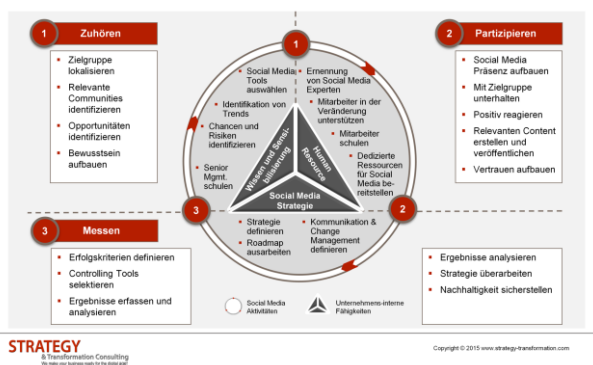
1 Zuhören

Zielgruppe lokalisieren
Relevante Communities identifizieren
Opportunitäten identifizieren
Bewusstsein aufbauen

2 Partizipieren

Social Media Präsenz aufbauen
Mit Zielgruppe unterhalten
Positiv reagieren
Relevanten Content erstellen und veröffentlichen
Vertrauen aufbauen

1

Social Media Tools auswählen
Identifikation von Trends
Chancen und Risiken identifizieren
Senior Mgmt. schulen

Ernennung von Social Media Experten
Mitarbeiter in der Veränderung unterstützen
Mitarbeiter schulen
Dedizierte Ressourcen für Social Media bereitstellen

Wissen und Sensibilisierung

Human Resource

Social Media Strategie

Strategie definieren
Roadmap ausarbeiten

Kommunikation & Change Management definieren

3

2

3 Messen

Erfolgskriterien definieren
Controlling Tools selektieren
Ergebnisse erfassen und analysieren

Ergebnisse analysieren
Strategie überarbeiten
Nachhaltigkeit sicherstellen

Social Media Aktivitäten

Unternehmens-interne Fähigkeiten

STRATEGY
& Transformation Consulting
We make your business ready for the digital age!

Copyright © 2015 www.strategy-transformation.com